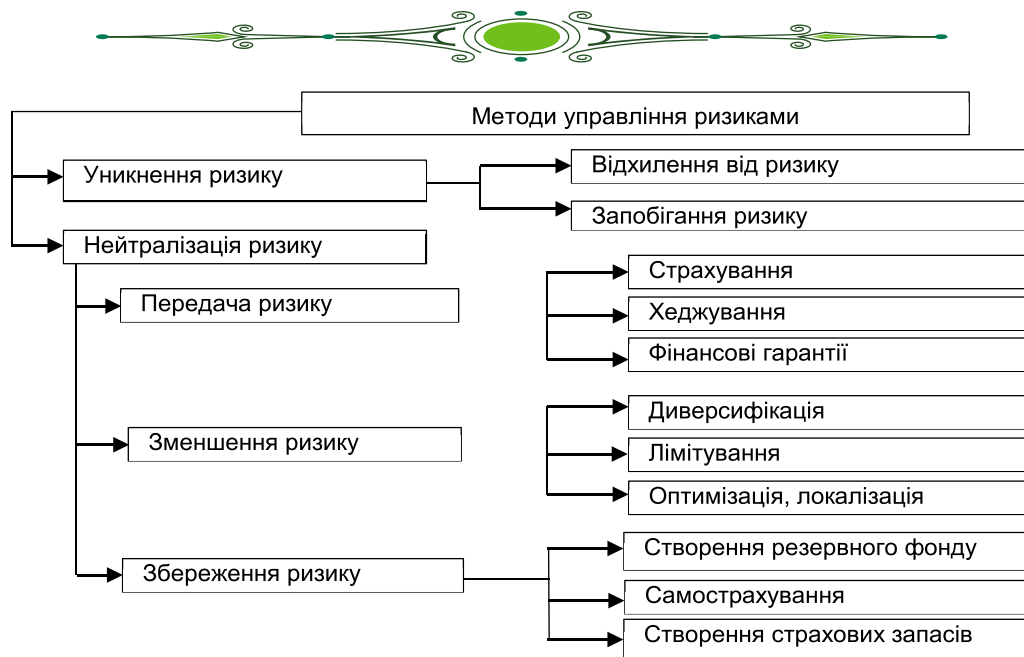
Методи управління ризиками

Уникнення ризику

Відхилення від ризику

Запобігання ризику

Нейтралізація ризику

Передача ризику

Страхування

Хеджування

Фінансові гарантії

Зменшення ризику

Диверсифікація

Лімітування

Оптимізація, локалізація

Збереження ризику

Створення резервного фонду

Самострахування

Створення страхових запасів